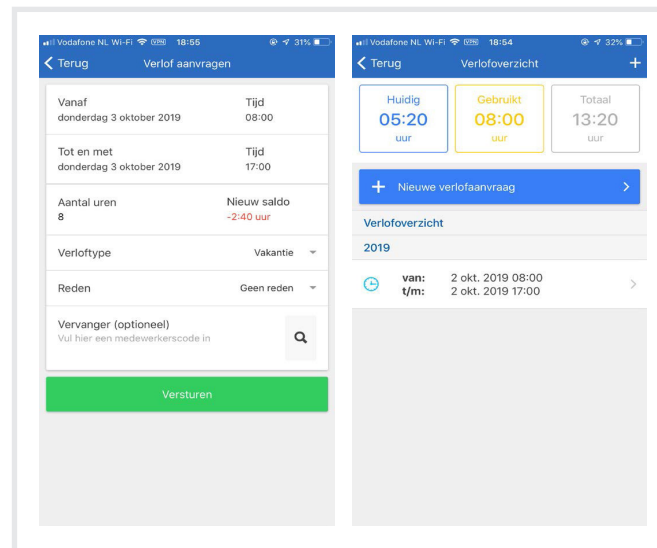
Vodafone NL Wi-Fi VPN 18:55 31%

Terug Verlof aanvragen

Vanaf
donderdag 3 oktober 2019

Tijd
08:00

Tot en met
donderdag 3 oktober 2019

Tijd
17:00

Aantal uren
8

Nieuw saldo
-2:40 uur

Verloftype Vakantie

Reden Geen reden

Vervanger (optioneel)
Vul hier een medewerkerscode in

Versturen

Vodafone NL Wi-Fi VPN 18:54 32%

Terug Verlofoverzicht +

Huidig
05:20
uur

Gebruikt
08:00
uur

Totaal
13:20
uur

+ Nieuwe verlofaanvraag

Verlofoverzicht

2019

van: 2 okt. 2019 08:00
t/m: 2 okt. 2019 17:00